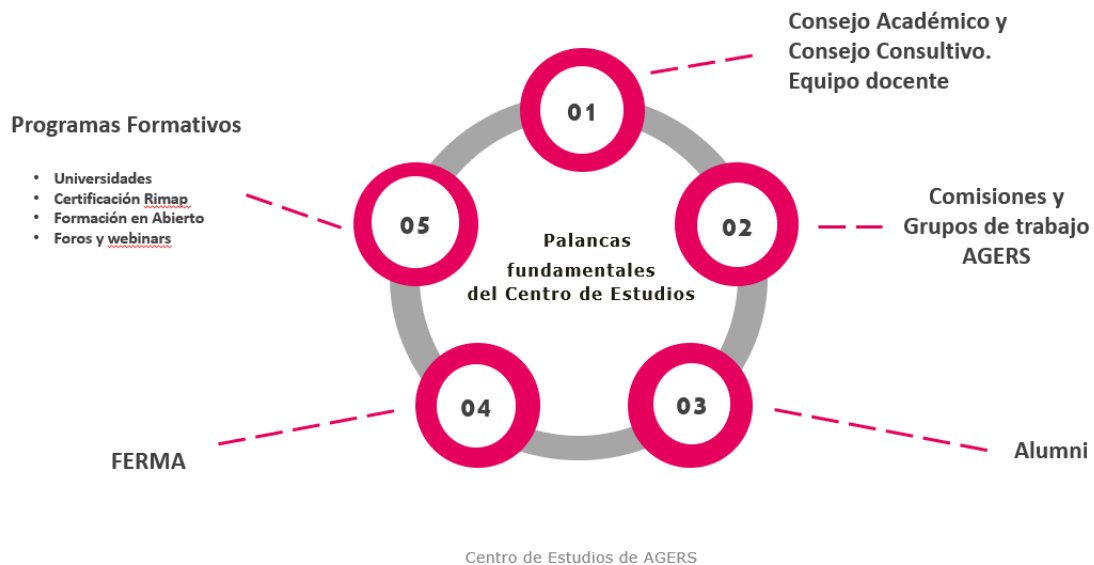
Consejo Académico y Consejo Consultivo. Equipo docente

01

Programas Formativos

- Universidades
- Certificación Rimap
- Formación en Abierto
- Foros y webinars

05

02

Comisiones y Grupos de trabajo AGERS

Palancas fundamentales del Centro de Estudios

04

03

FERMA

Alumni

Centro de Estudios de AGERS